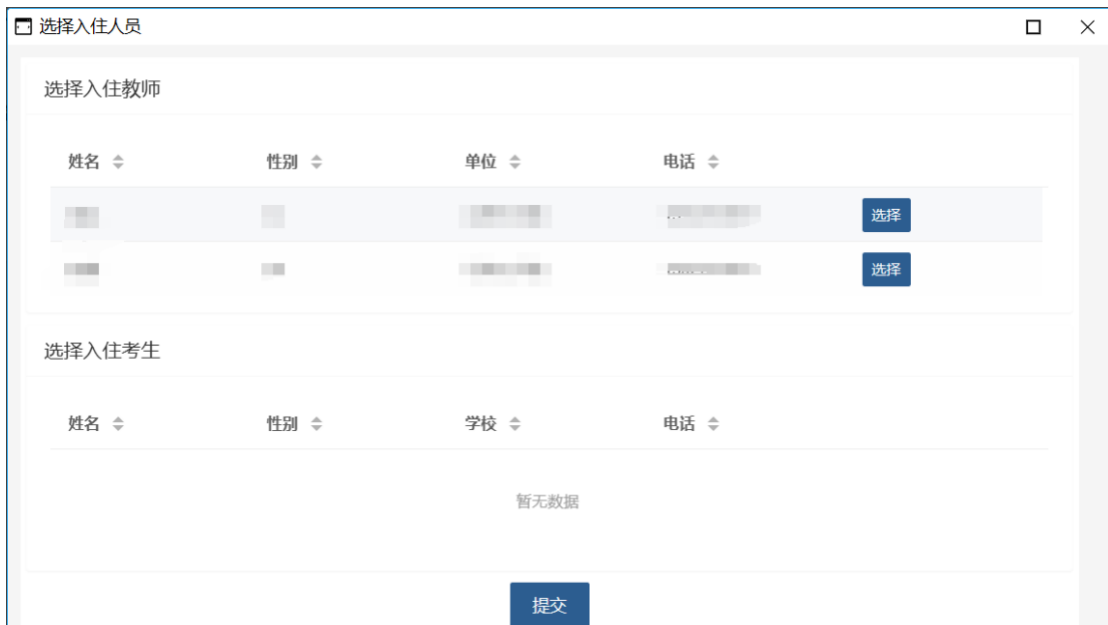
选择入住人员

选择入住教师

| 姓名 | 性别 | 单位 | 电话 | |
|---|---|---|---|---|
| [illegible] | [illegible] | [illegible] | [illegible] | 选择 |
| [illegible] | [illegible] | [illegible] | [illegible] | 选择 |

选择入住考生

| 姓名 | 性别 | 学校 | 电话 |
|---|---|---|---|

暂无数据

提交